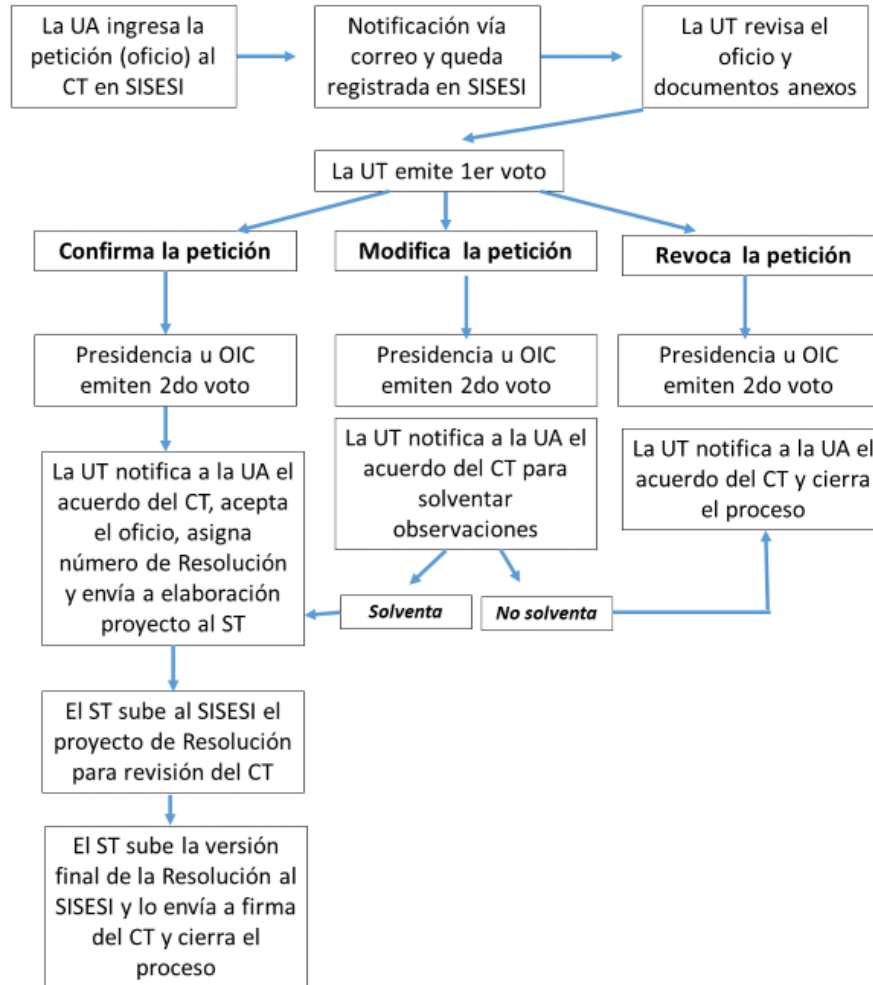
La UA ingresa la petición (oficio) al CT en SISESI

Notificación vía correo y queda registrada en SISESI

La UT revisa el oficio y documentos anexos

La UT emite 1er voto

**Confirma la petición**

**Modifica la petición**

**Revoca la petición**

Presidencia u OIC emiten 2do voto

Presidencia u OIC emiten 2do voto

Presidencia u OIC emiten 2do voto

La UT notifica a la UA el acuerdo del CT, acepta el oficio, asigna número de Resolución y envía a elaboración proyecto al ST

La UT notifica a la UA el acuerdo del CT para solventar observaciones

La UT notifica a la UA el acuerdo del CT y cierra el proceso

*Solventa*

*No solventa*

El ST sube al SISESI el proyecto de Resolución para revisión del CT

El ST sube la versión final de la Resolución al SISESI y lo envía a firma del CT y cierra el proceso